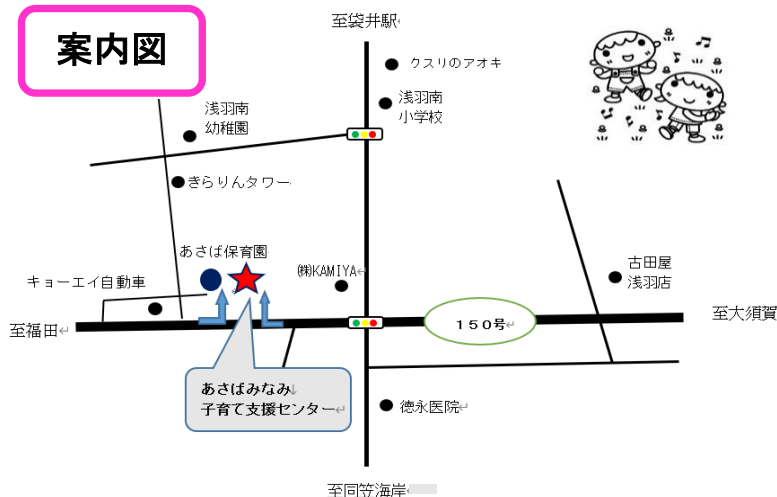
案内図

至袋井駅

クスリのアオキ

浅羽南
幼稚園

浅羽南
小学校

きらりんタワー

あさば保育園

㈱KAMIYA

古田屋
浅羽店

キョーエイ自動車

至福田

150号

至大須賀

あさばみなみ
子育て支援センター

徳永医院

至同笠海岸